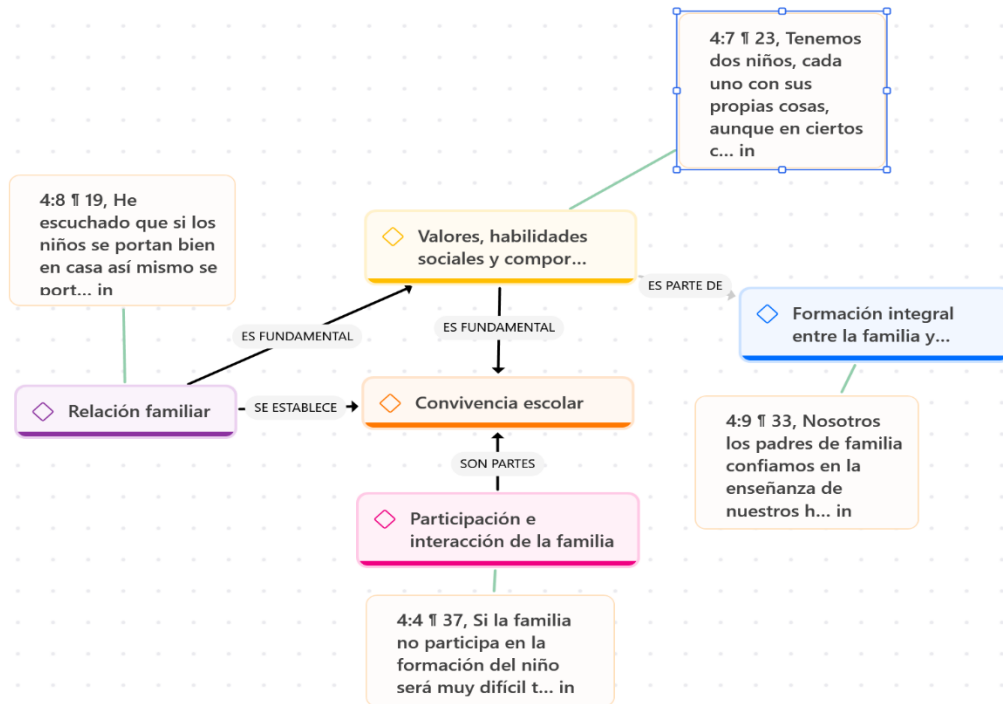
4:7 ¶ 23, Tenemos dos niños, cada uno con sus propias cosas, aunque en ciertos c... in

4:8 ¶ 19, He escuchado que si los niños se portan bien en casa así mismo se port... in

Valores, habilidades sociales y compor...

ES PARTE DE

Formación integral entre la familia y...

ES FUNDAMENTAL

ES FUNDAMENTAL

Relación familiar

SE ESTABLECE

Convivencia escolar

4:9 ¶ 33, Nosotros los padres de familia confiamos en la enseñanza de nuestros h... in

SON PARTES

Participación e interacción de la familia

4:4 ¶ 37, Si la familia no participa en la formación del niño será muy difícil t... in